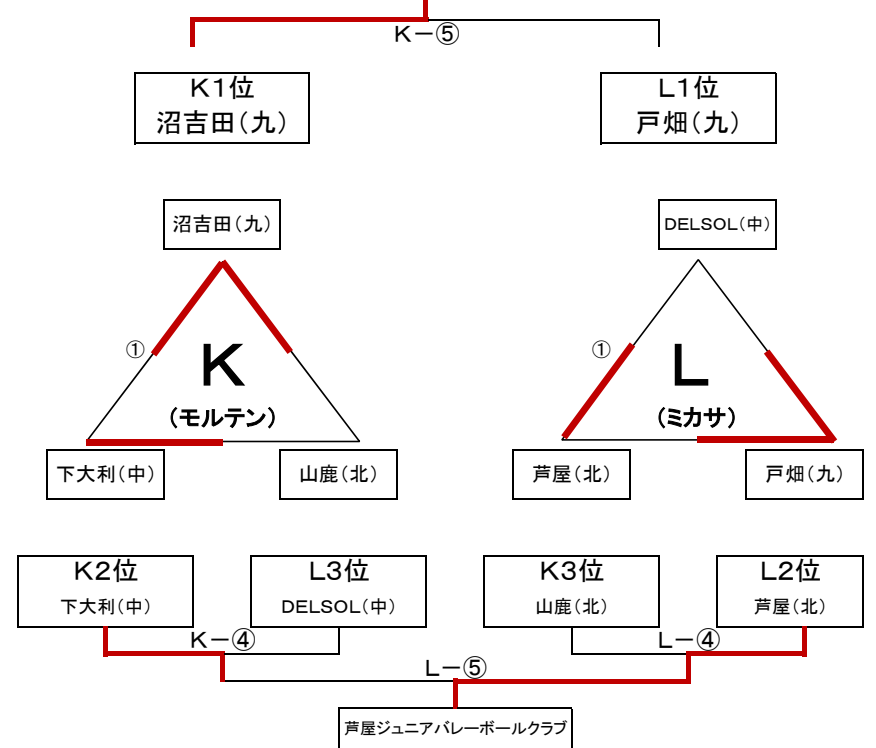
K－⑤

K1位
沼吉田（九）

L1位
戸畑（九）

沼吉田（九）

①

K

（モルテン）

下大利（中）

山鹿（北）

DELSOL（中）

①

L

（ミカサ）

芦屋（北）

戸畑（九）

K2位
下大利（中）

L3位
DELSOL（中）

K3位
山鹿（北）

L2位
芦屋（北）

K－④

L－④

L－⑤

芦屋ジュニアバレーボールクラブ